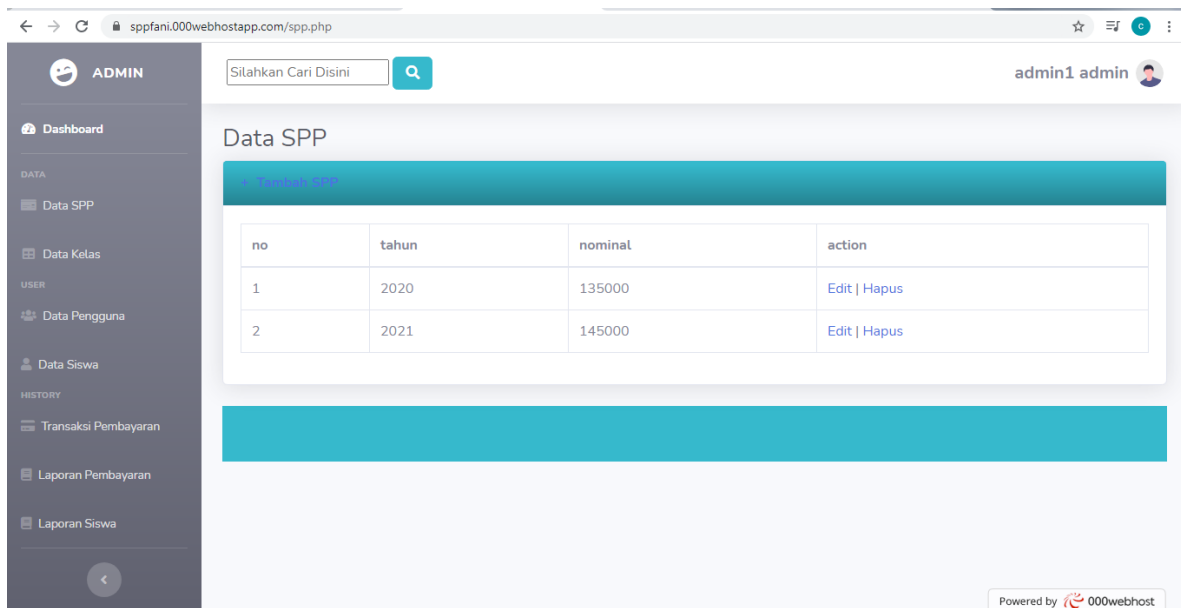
sppfani.000webhostapp.com/spp.php

ADMIN

Dashboard

DATA

Data SPP

Data Kelas

USER

Data Pengguna

Data Siswa

HISTORY

Transaksi Pembayaran

Laporan Pembayaran

Laporan Siswa

Silahkan Cari Disini

admin1 admin

Data SPP

+ Tambah SPP

| no | tahun | nominal | action |
|---|---|---|---|
| 1 | 2020 | 135000 | Edit \| Hapus |
| 2 | 2021 | 145000 | Edit \| Hapus |

Powered by 000webhost